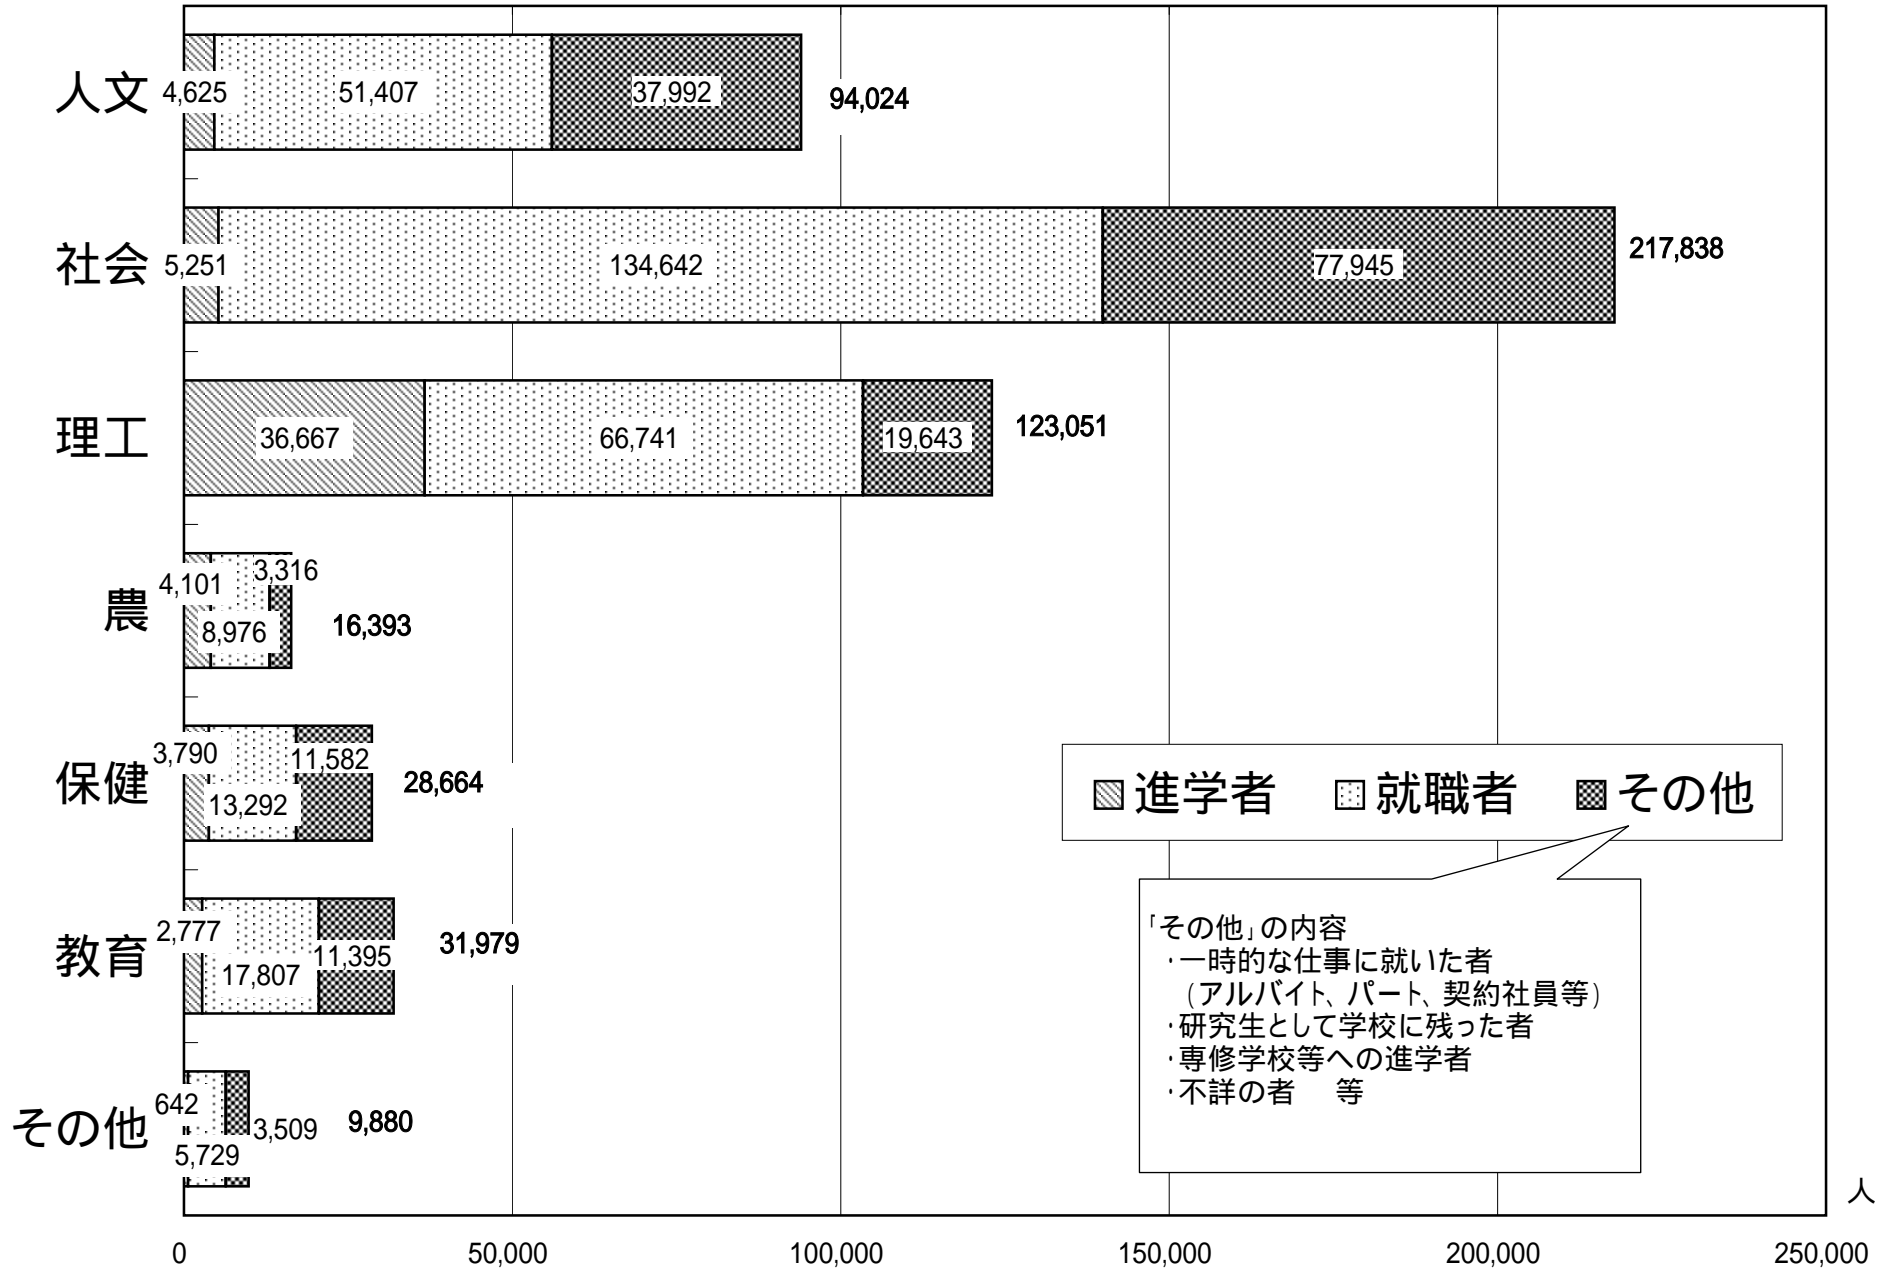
人文 4,625 51,407 37,992 94,024

社会 5,251 134,642 77,945 217,838

理工 36,667 66,741 19,643 123,051

農 4,101 3,316 8,976 16,393

保健 3,790 11,582 13,292 28,664

教育 2,777 11,395 17,807 31,979

その他 642 3,509 5,729 9,880

進学者 就職者 その他

「その他」の内容
・一時的な仕事に就いた者
(アルバイト、パート、契約社員等)
・研究生として学校に残った者
・専修学校等への進学者
・不詳の者 等

人

0 50,000 100,000 150,000 200,000 250,000